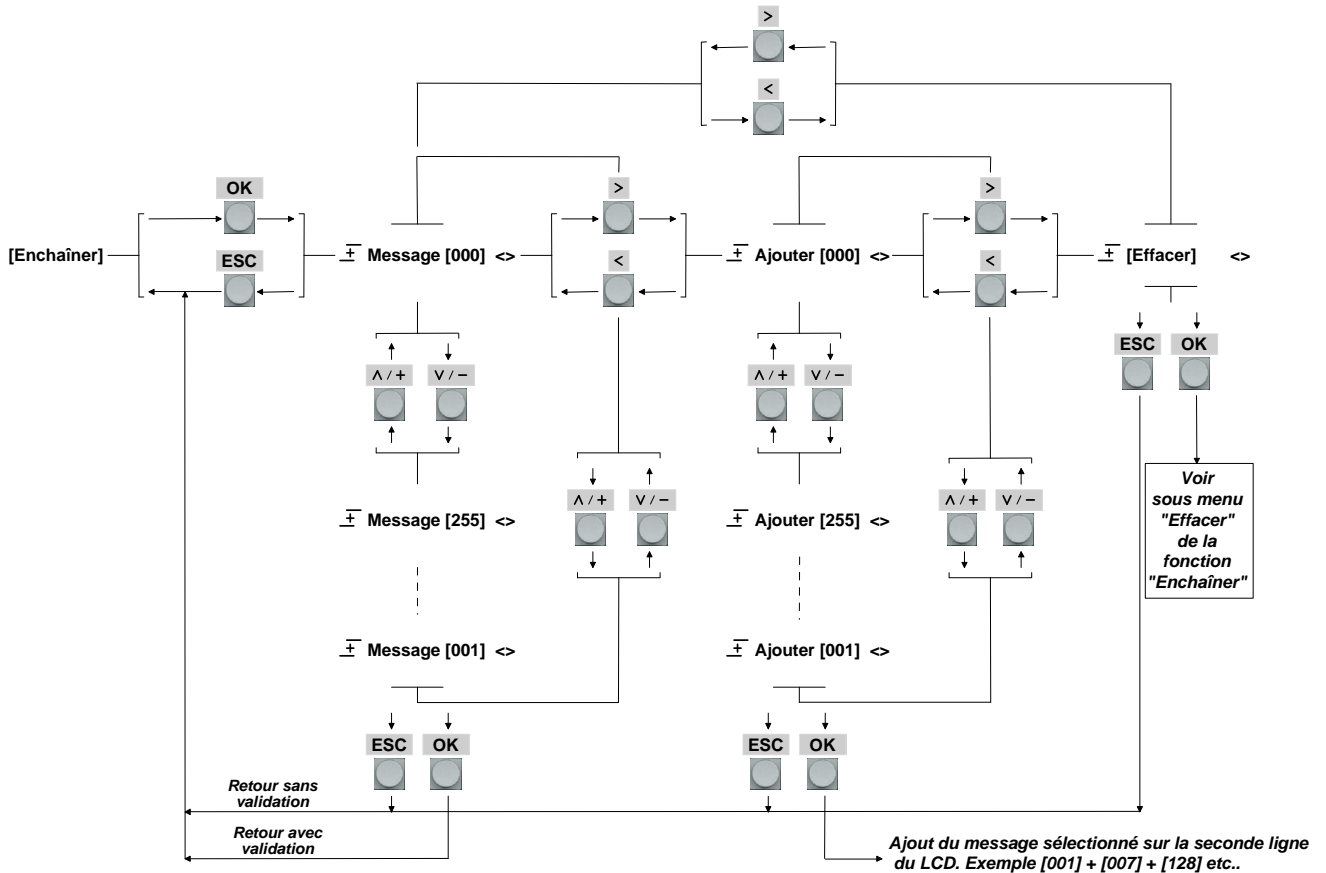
>

<

OK

ESC

[Enchaîner]

$\pm$ Message [000] <>

>

<

$\pm$ Ajouter [000] <>

>

<

$\pm$ [Effacer] <>

ESC OK

Voir sous menu "Effacer" de la fonction "Enchaîner"

∧ / + ∨ / −

∧ / + ∨ / −

∧ / + ∨ / −

∧ / + ∨ / −

$\pm$ Message [255] <>

$\pm$ Ajouter [255] <>

$\pm$ Message [001] <>

$\pm$ Ajouter [001] <>

ESC OK

ESC OK

Retour sans validation

Retour avec validation

Ajout du message sélectionné sur la seconde ligne du LCD. Exemple [001] + [007] + [128] etc..